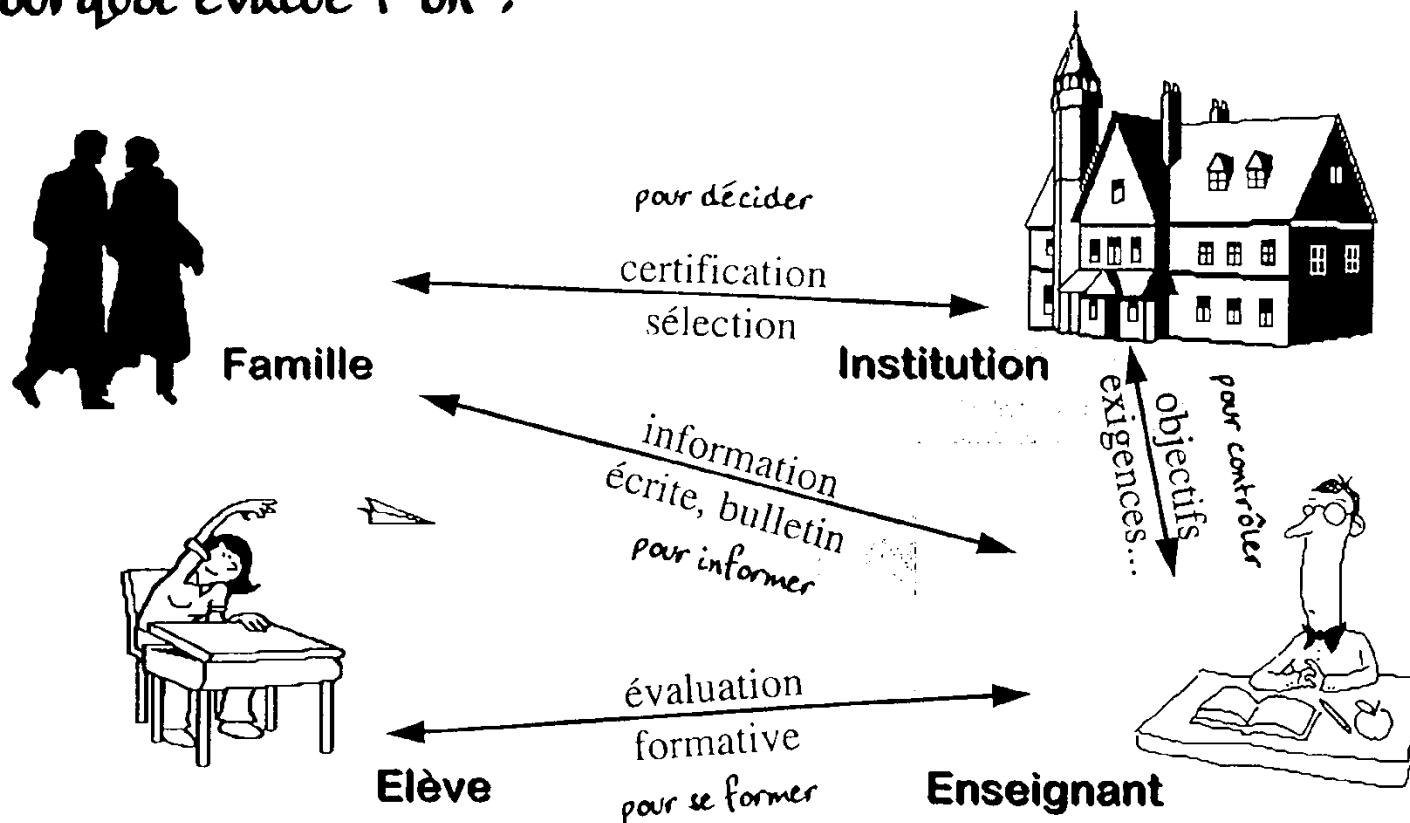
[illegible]rquoi évalue-t-on ?

pour décider

certification
sélection

Famille

Institution

objectifs
exigences...

pour contrôler

information
écrite, bulletin
pour informer

évaluation
formative
pour se former

Elève

Enseignant